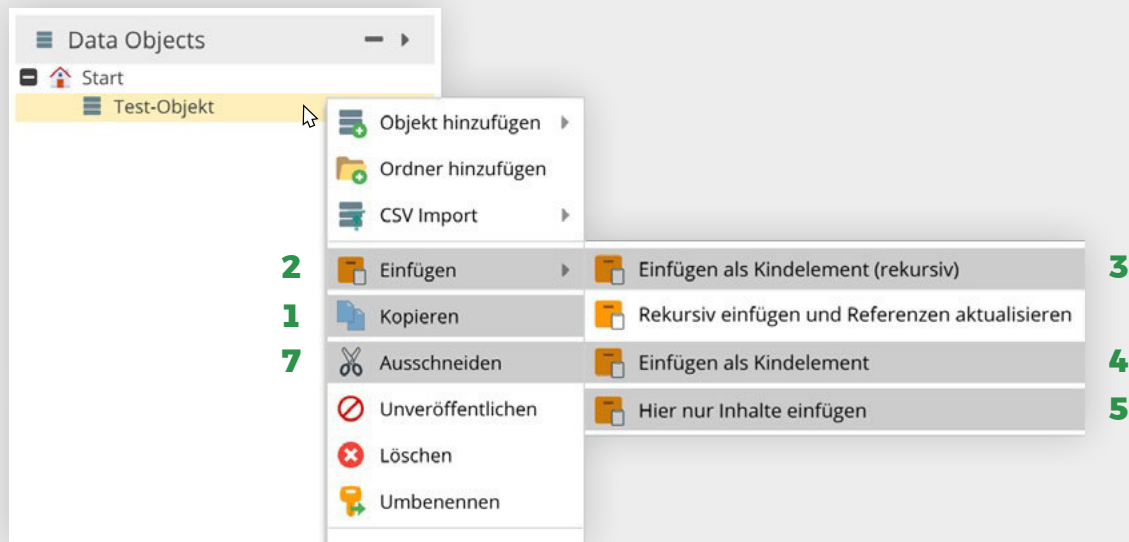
Data Objects

Start

Test-Objekt

Objekt hinzufügen

Ordner hinzufügen

CSV Import

2 Einfügen

1 Kopieren

7 Ausschneiden

Unveröffentlichen

Löschen

Umbenennen

Einfügen als Kindelement (rekursiv) 3

Rekursiv einfügen und Referenzen aktualisieren

Einfügen als Kindelement 4

Hier nur Inhalte einfügen 5